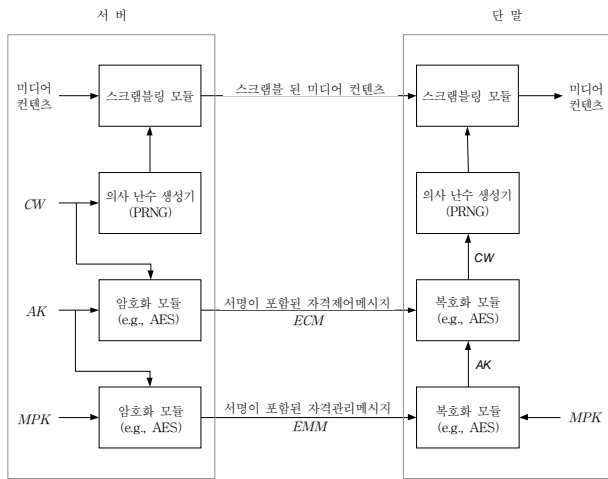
서 버

단 말

미디어 컨텐츠

스크램블링 모듈

스크램블 된 미디어 컨텐츠

스크램블링 모듈

미디어 컨텐츠

의사 난수 생성기 (PRNG)

의사 난수 생성기 (PRNG)

$CW$

$CW$

$AK$

암호화 모듈 (e.g., AES)

서명이 포함된 자격제어메시지

$ECM$

복호화 모듈 (e.g., AES)

$AK$

$MPK$

암호화 모듈 (e.g., AES)

서명이 포함된 자격관리메시지

$EMM$

복호화 모듈 (e.g., AES)

$MPK$